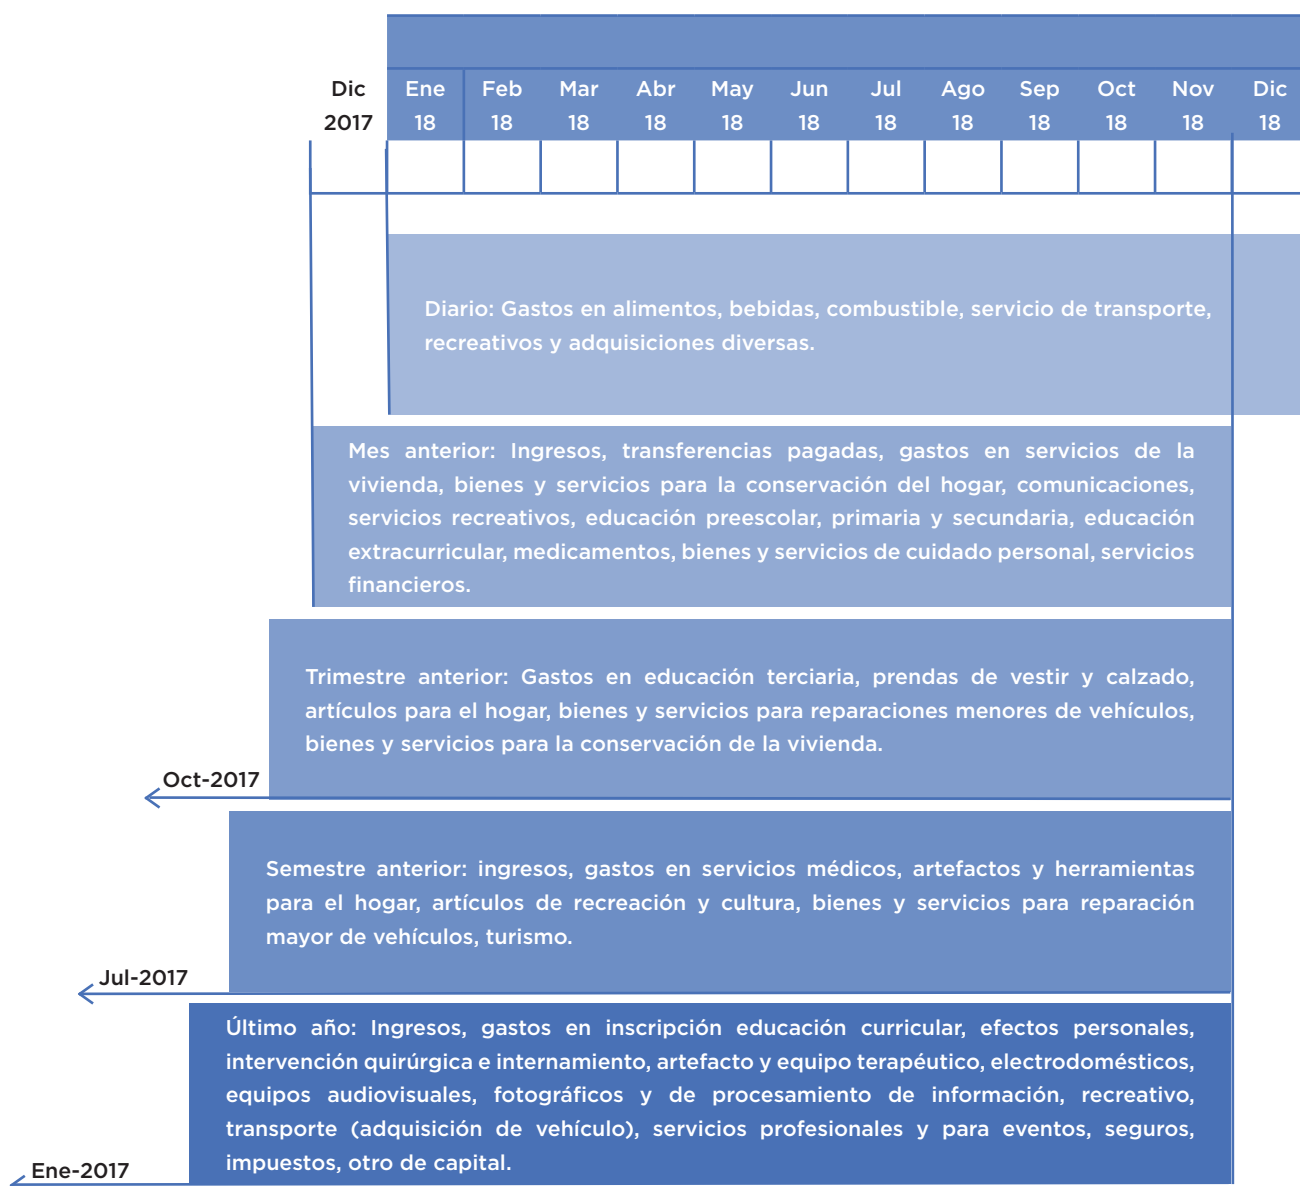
Dic 2017

| Ene 18 | Feb 18 | Mar 18 | Abr 18 | May 18 | Jun 18 | Jul 18 | Ago 18 | Sep 18 | Oct 18 | Nov 18 | Dic 18 |
|---|---|---|---|---|---|---|---|---|---|---|---|
| | | | | | | | | | | | |

Diario: Gastos en alimentos, bebidas, combustible, servicio de transporte, recreativos y adquisiciones diversas.

Mes anterior: Ingresos, transferencias pagadas, gastos en servicios de la vivienda, bienes y servicios para la conservación del hogar, comunicaciones, servicios recreativos, educación preescolar, primaria y secundaria, educación extracurricular, medicamentos, bienes y servicios de cuidado personal, servicios financieros.

Trimestre anterior: Gastos en educación terciaria, prendas de vestir y calzado, artículos para el hogar, bienes y servicios para reparaciones menores de vehículos, bienes y servicios para la conservación de la vivienda.

Oct-2017

Semestre anterior: ingresos, gastos en servicios médicos, artefactos y herramientas para el hogar, artículos de recreación y cultura, bienes y servicios para reparación mayor de vehículos, turismo.

Jul-2017

Último año: Ingresos, gastos en inscripción educación curricular, efectos personales, intervención quirúrgica e internamiento, artefacto y equipo terapéutico, electrodomésticos, equipos audiovisuales, fotográficos y de procesamiento de información, recreativo, transporte (adquisición de vehículo), servicios profesionales y para eventos, seguros, impuestos, otro de capital.

Ene-2017